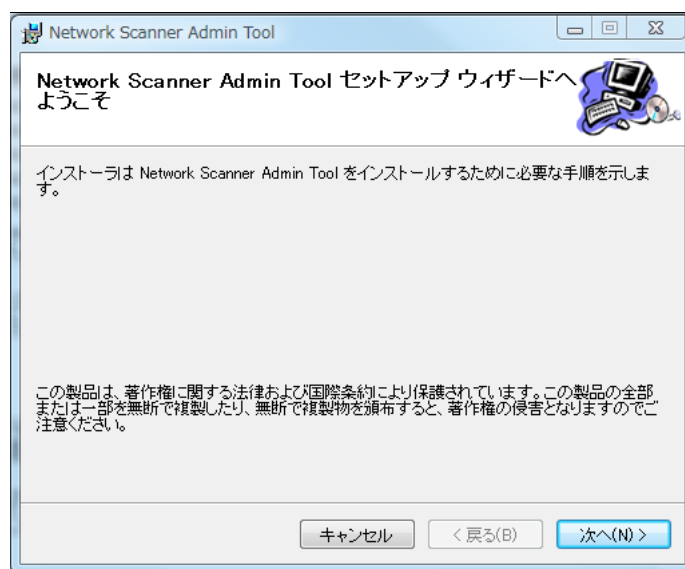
Network Scanner Admin Tool

Network Scanner Admin Tool セットアップ ウィザードへようこそ

インストーラは Network Scanner Admin Tool をインストールするために必要な手順を示します。

この製品は、著作権に関する法律および国際条約により保護されています。この製品の全部または一部を無断で複製したり、無断で複製物を頒布すると、著作権の侵害となりますのでご注意ください。

キャンセル
< 戻る(B)
次へ(N) >